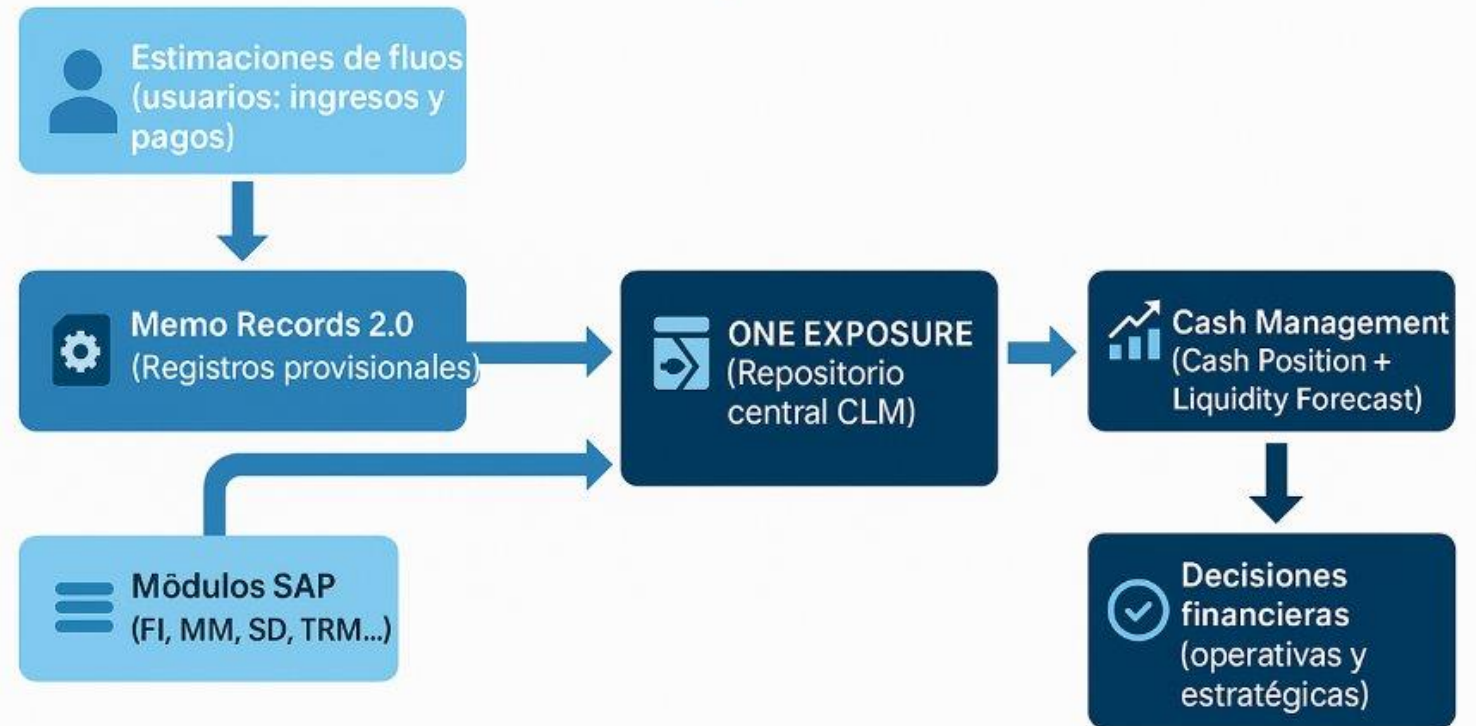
Estimaciones de fluos (usuarios: ingresos y pagos)

Memo Records 2.0 (Registros provisionales)

ONE EXPOSURE (Repositorio central CLM)

Cash Management (Cash Position + Liquidity Forecast)

Mödulos SAP (FI, MM, SD, TRM...)

Decisiones financieras (operativas y estratégicas)